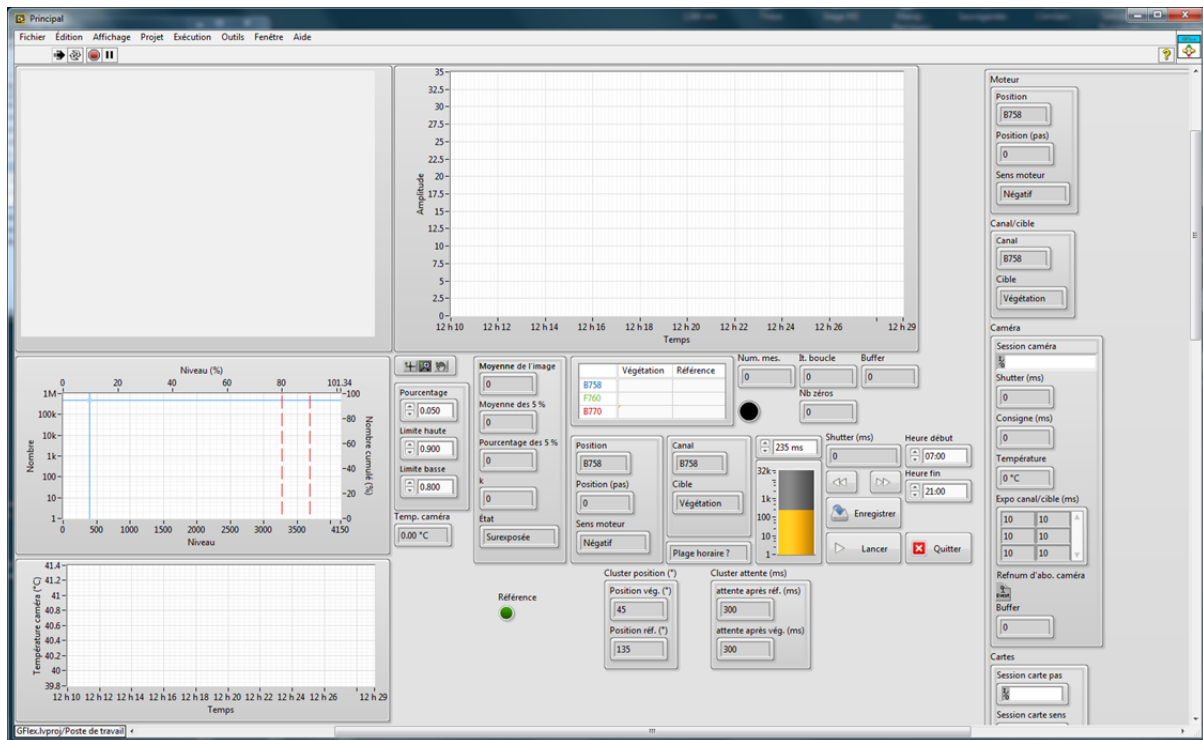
Principal

Fichier Édition Affichage Projet Exécution Outils Fenêtre Aide

35
32.5
30
27.5
25
22.5
20
17.5
15
12.5
10
7.5
5
2.5
0
Amplitude
12 h 10 12 h 12 12 h 14 12 h 16 12 h 18 12 h 20 12 h 22 12 h 24 12 h 26 12 h 29
Temps

Moteur
Position
B758
Position (pas)
0
Sens moteur
Négatif

Canal/cible
Canal
B758
Cible
Végétation

Caméra
Session caméra
Shutter (ms)
0
Consigne (ms)
0
Température
0 °C
Expo canal/cible (ms)
| 10 | 10 |
|---|---|
| 10 | 10 |
| 10 | 10 |
Refnum d'abo. caméra
Buffer
0

Cartes
Session carte pas
Session carte sens

Niveau (%)
0 20 40 60 80 101.34
1M 100k 10k 1k 100 10 1
Nombre
100 80 60 40 20 0
Nombre cumulé (%)
0 500 1000 1500 2000 2500 3000 3500 4150
Niveau

Pourcentage
0.050
Limite haute
0.900
Limite basse
0.800

Temp. caméra
0.00 °C

Moyenne de l'image
0
Moyenne des 5 %
0
Pourcentage des 5 %
0
k
0
État
Surexposée

| | Végétation | Référence |
|---|---|---|
| B758 | | |
| F760 | | |
| B770 | | |

Num. mes.
0
It. boucle
0
Buffer
0
Nb zéros
0

Position
B758
Position (pas)
0
Sens moteur
Négatif

Canal
B758
Cible
Végétation
Plage horaire ?

235 ms
32k 1k 100 10 1

Shutter (ms)
0
Heure début
07:00
Heure fin
21:00

Enregistrer
Lancer
Quitter

41.4
41.2
41
40.8
40.6
40.4
40.2
40
39.8
Température caméra (°C)
12 h 10 12 h 12 12 h 14 12 h 16 12 h 18 12 h 20 12 h 22 12 h 24 12 h 26 12 h 29
Temps

Référence

Cluster position (°)
Position vég. (°)
45
Position réf. (°)
135

Cluster attente (ms)
attente après réf. (ms)
300
attente après vég. (ms)
300

GFlex.lvproj/Poste de travail